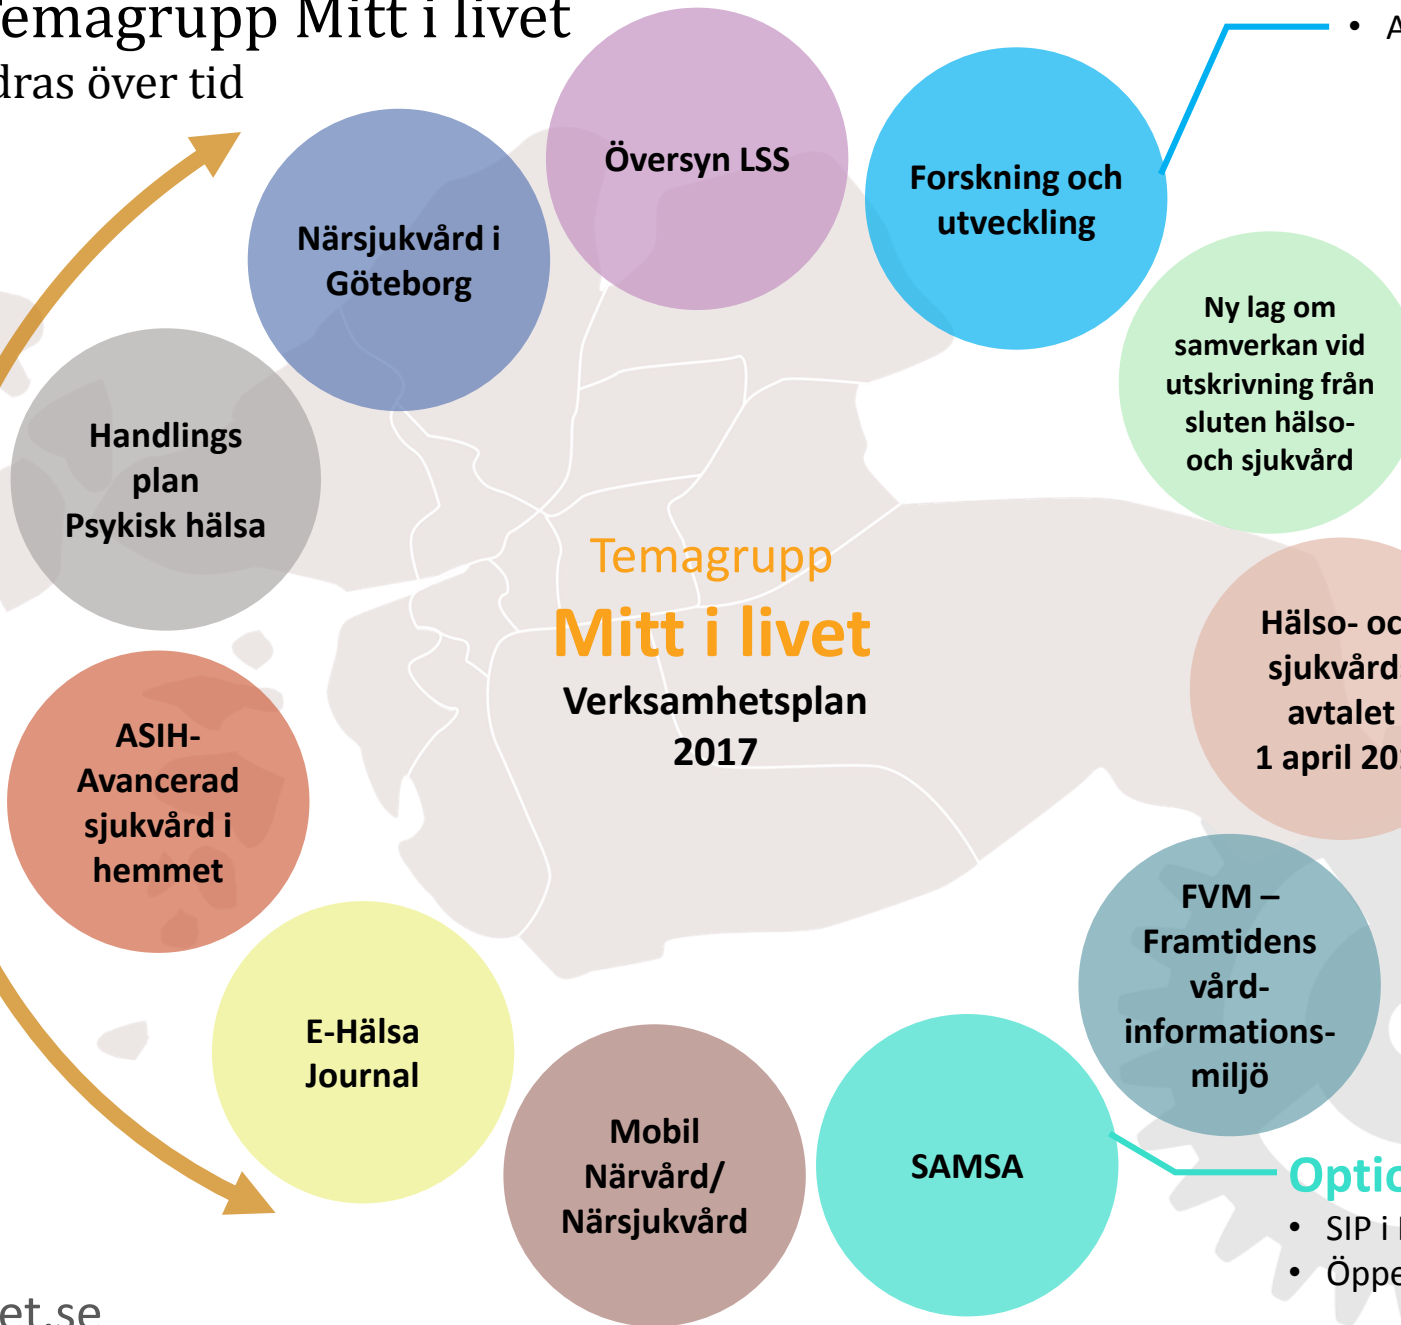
emagrupp Mitt i livet
dras över tid

• A

Översyn LSS

Forskning och utveckling

Närsjukvård i Göteborg

Ny lag om samverkan vid utskrivning från sluten hälso- och sjukvård

Handlings plan Psykisk hälsa

Temagrupp
Mitt i livet
Verksamhetsplan 2017

Hälso- oc sjukvård avtalet 1 april 20

ASIH- Avancerad sjukvård i hemmet

FVM – Framtidens vård- informations- miljö

E-Hälsa Journal

Mobil Närvård/ Närsjukvård

SAMSA

Optic
• SIP i
• Öppe

et.se